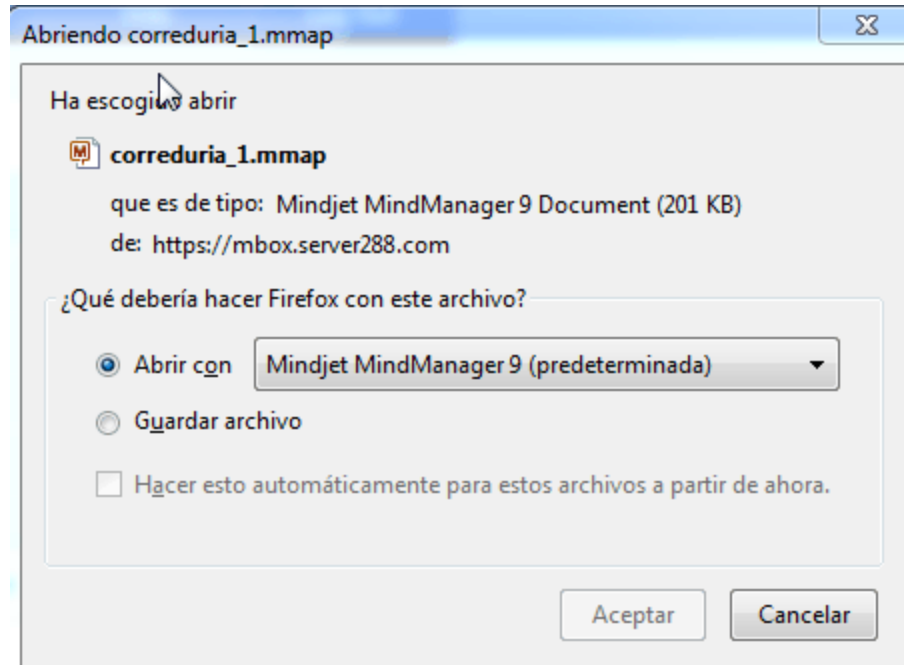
Abriendo correduria_1.mmap

Ha escogido abrir

correduria_1.mmap

que es de tipo: Mindjet MindManager 9 Document (201 KB)

de: https://mbox.server288.com

¿Qué debería hacer Firefox con este archivo?

Abrir con Mindjet MindManager 9 (predeterminada)

Guardar archivo

Hacer esto automáticamente para estos archivos a partir de ahora.

Aceptar Cancelar